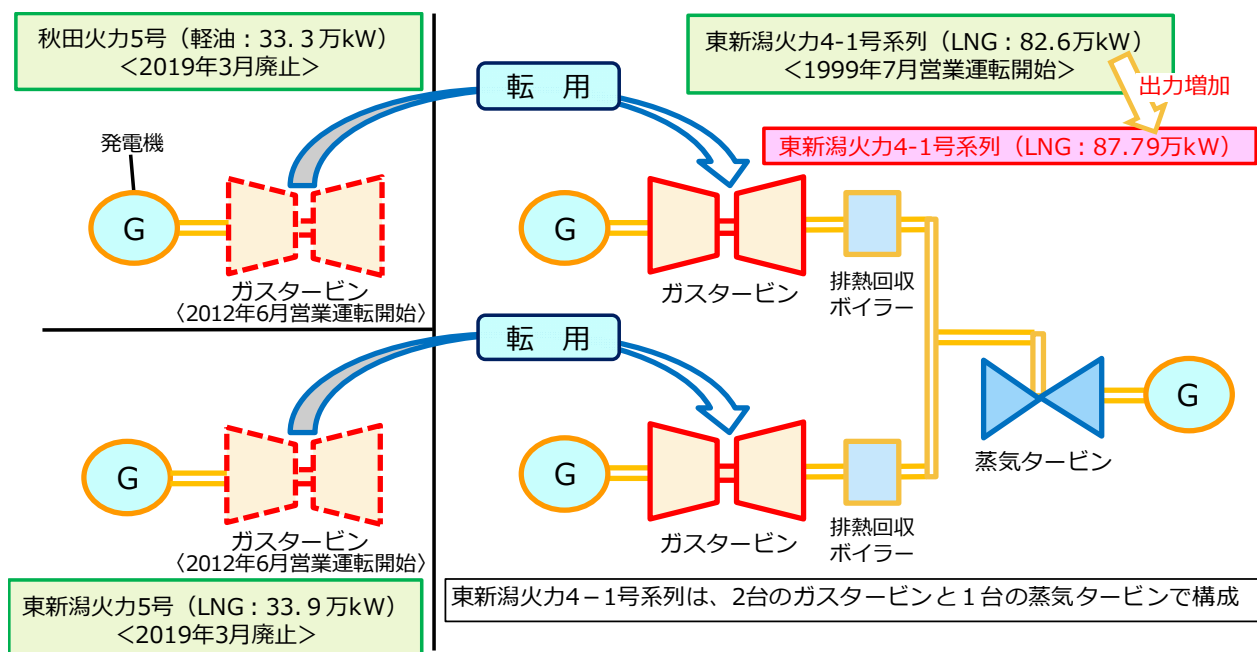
秋田火力5号（軽油：33. 3万kW）
<2019年3月廃止>

転　用

東新潟火力4-1号系列（LNG：82.6万kW）
<1999年7月営業運転開始>

出力増加

東新潟火力4-1号系列（LNG：87.79万kW）

発電機

G

ガスタービン
〈2012年6月営業運転開始〉

G

ガスタービン

排熱回収
ボイラー

転　用

G

蒸気タービン

G

ガスタービン
〈2012年6月営業運転開始〉

G

ガスタービン

排熱回収
ボイラー

東新潟火力5号（LNG：33. 9万kW）
<2019年3月廃止>

東新潟火力4－1号系列は、2台のガスタービンと１台の蒸気タービンで構成